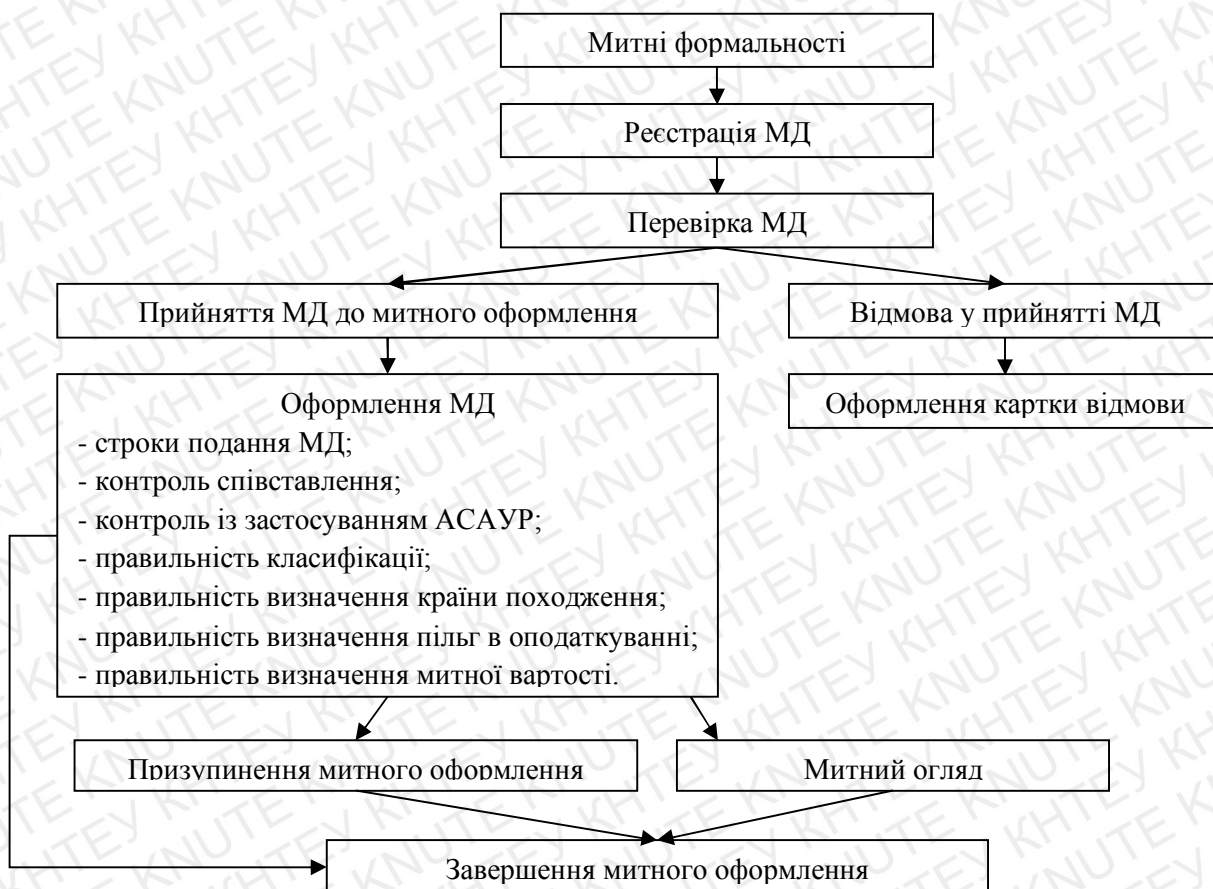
Митні формальності

Реєстрація МД

Перевірка МД

Прийняття МД до митного оформлення

Відмова у прийнятті МД

Оформлення МД
- строки подання МД;
- контроль співставлення;
- контроль із застосуванням АСАУР;
- правильність класифікації;
- правильність визначення країни походження;
- правильність визначення пільг в оподаткуванні;
- правильність визначення митної вартості.

Оформлення картки відмови

Призупинення митного оформлення

Митний огляд

Завершення митного оформлення